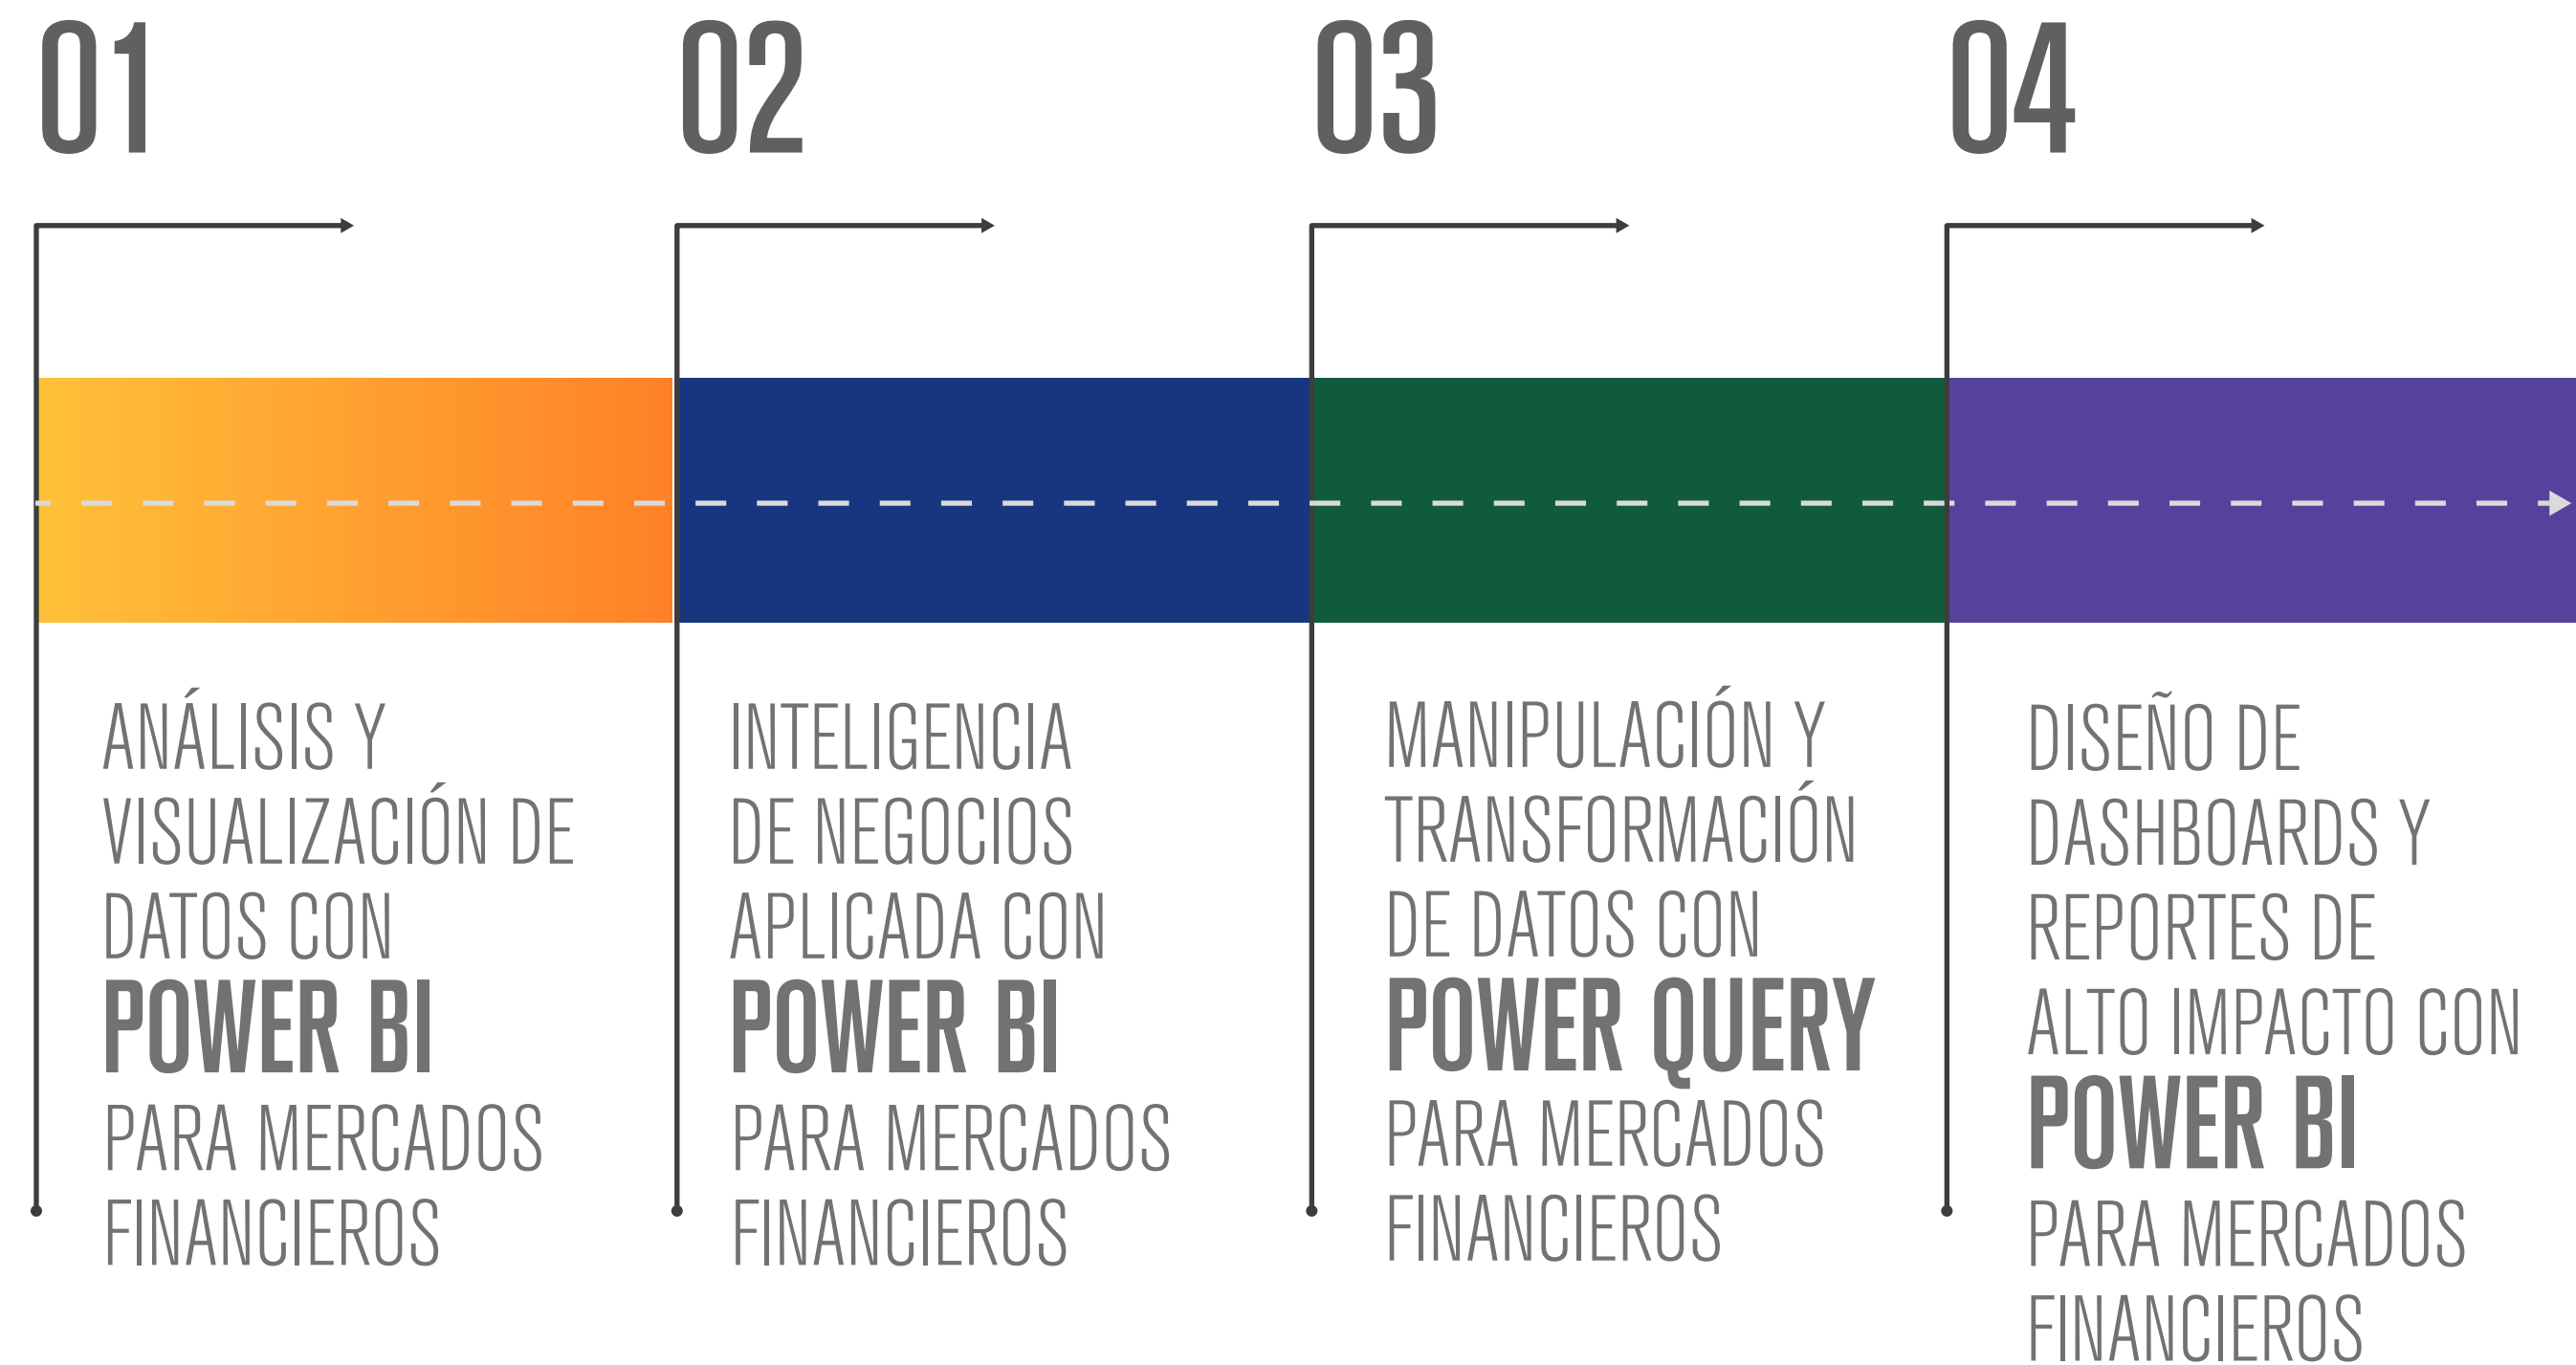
01

ANÁLISIS Y VISUALIZACIÓN DE DATOS CON POWER BI PARA MERCADOS FINANCIEROS

02

INTELIGENCIA DE NEGOCIOS APLICADA CON POWER BI PARA MERCADOS FINANCIEROS

03

MANIPULACIÓN Y TRANSFORMACIÓN DE DATOS CON POWER QUERY PARA MERCADOS FINANCIEROS

04

DISEÑO DE DASHBOARDS Y REPORTES DE ALTO IMPACTO CON POWER BI PARA MERCADOS FINANCIEROS